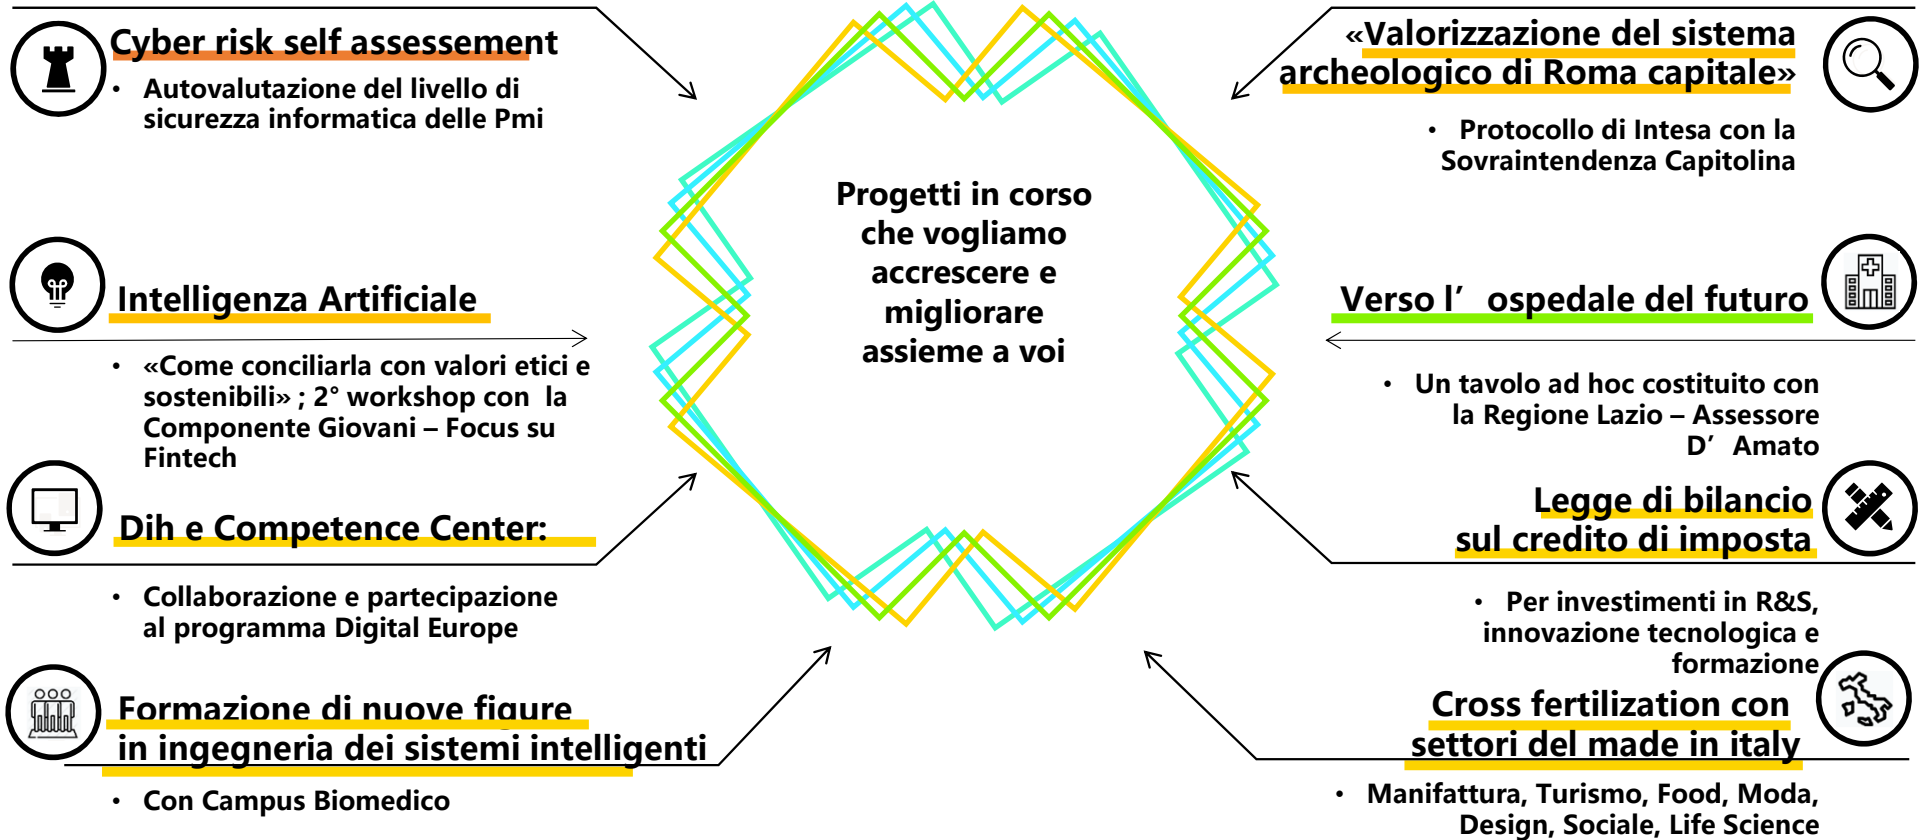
Cyber risk self assessement

• Autovalutazione del livello di sicurezza informatica delle Pmi

«Valorizzazione del sistema archeologico di Roma capitale»

• Protocollo di Intesa con la Sovraintendenza Capitolina

Progetti in corso che vogliamo accrescere e migliorare assieme a voi

Intelligenza Artificiale

• «Come conciliarla con valori etici e sostenibili» ; 2° workshop con la Componente Giovani – Focus su Fintech

Verso l' ospedale del futuro

• Un tavolo ad hoc costituito con la Regione Lazio – Assessore D' Amato

Dih e Competence Center:

• Collaborazione e partecipazione al programma Digital Europe

Legge di bilancio sul credito di imposta

• Per investimenti in R&S, innovazione tecnologica e formazione

Formazione di nuove figure in ingegneria dei sistemi intelligenti

• Con Campus Biomedico

Cross fertilization con settori del made in italy

• Manifattura, Turismo, Food, Moda, Design, Sociale, Life Science